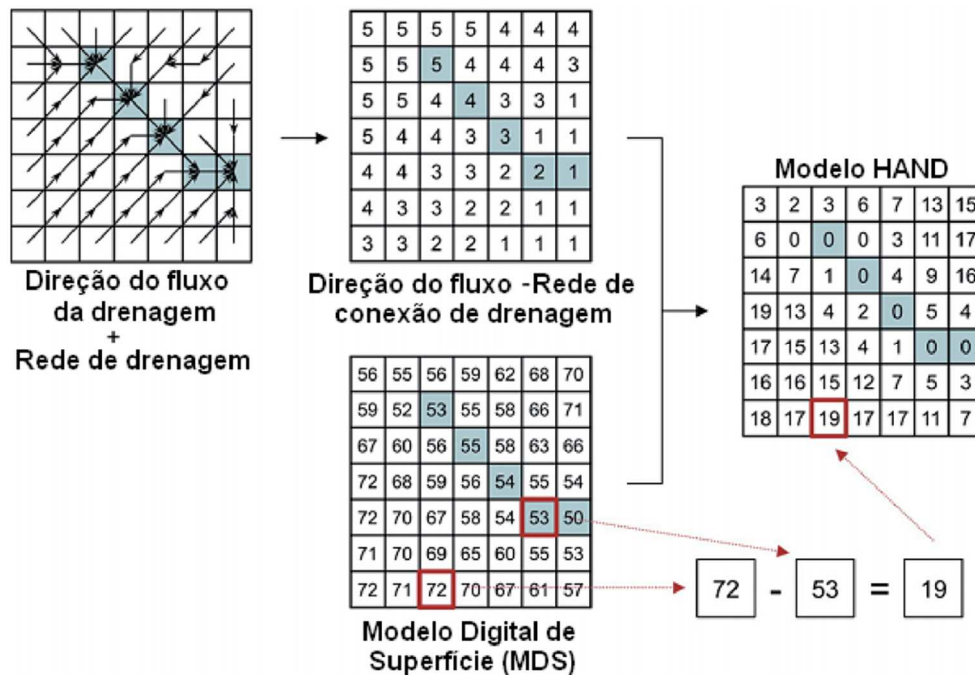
Direção do fluxo da drenagem + Rede de drenagem

| 5 | 5 | 5 | 5 | 4 | 4 | 4 |
|---|---|---|---|---|---|---|
| 5 | 5 | 5 | 4 | 4 | 4 | 3 |
| 5 | 5 | 4 | 4 | 3 | 3 | 1 |
| 5 | 4 | 4 | 3 | 3 | 1 | 1 |
| 4 | 4 | 3 | 3 | 2 | 2 | 1 |
| 4 | 3 | 3 | 2 | 2 | 1 | 1 |
| 3 | 3 | 2 | 2 | 1 | 1 | 1 |

Direção do fluxo -Rede de conexão de drenagem

| 56 | 55 | 56 | 59 | 62 | 68 | 70 |
|---|---|---|---|---|---|---|
| 59 | 52 | 53 | 55 | 58 | 66 | 71 |
| 67 | 60 | 56 | 55 | 58 | 63 | 66 |
| 72 | 68 | 59 | 56 | 54 | 55 | 54 |
| 72 | 70 | 67 | 58 | 54 | 53 | 50 |
| 71 | 70 | 69 | 65 | 60 | 55 | 53 |
| 72 | 71 | 72 | 70 | 67 | 61 | 57 |

Modelo Digital de Superfície (MDS)

Modelo HAND

| 3 | 2 | 3 | 6 | 7 | 13 | 15 |
|---|---|---|---|---|---|---|
| 6 | 0 | 0 | 0 | 3 | 11 | 17 |
| 14 | 7 | 1 | 0 | 4 | 9 | 16 |
| 19 | 13 | 4 | 2 | 0 | 5 | 4 |
| 17 | 15 | 13 | 4 | 1 | 0 | 0 |
| 16 | 16 | 15 | 12 | 7 | 5 | 3 |
| 18 | 17 | 19 | 17 | 17 | 11 | 7 |

72 - 53 = 19